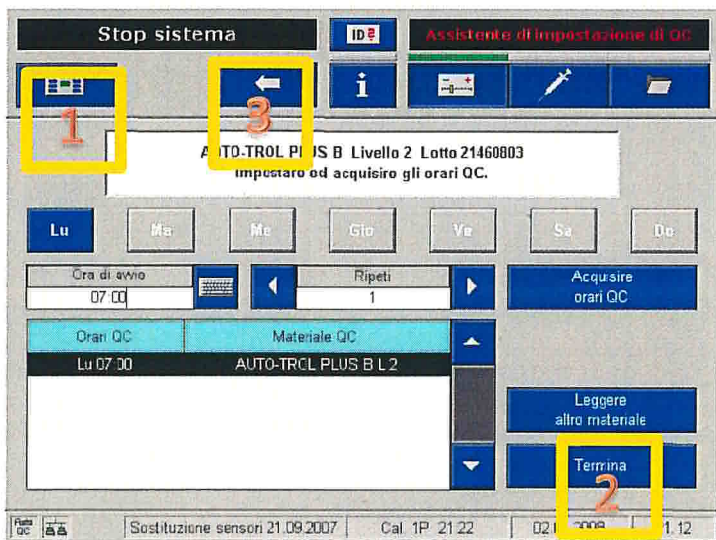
Stop sistema

ID

Assistente di impostazione di QC

1

3

AUTO-TROL PLUS B Livello 2 Lotto 21460803
Impostare od acquisire gli orari QC.

Lu

Ma

Me

Gio

Ve

Sa

Do

Ora di avvio
07:00

Ripeti
1

Acquisire orari QC

| Orari QC | Materiale QC |
|---|---|
| Lu 07:00 | AUTO-TROL PLUS B L 2 |

Leggere altro materiale

Termina

2

Sostituzione sensori 21.09.2007

Cal 1P 21:22

02 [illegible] 2008 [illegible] 1.12